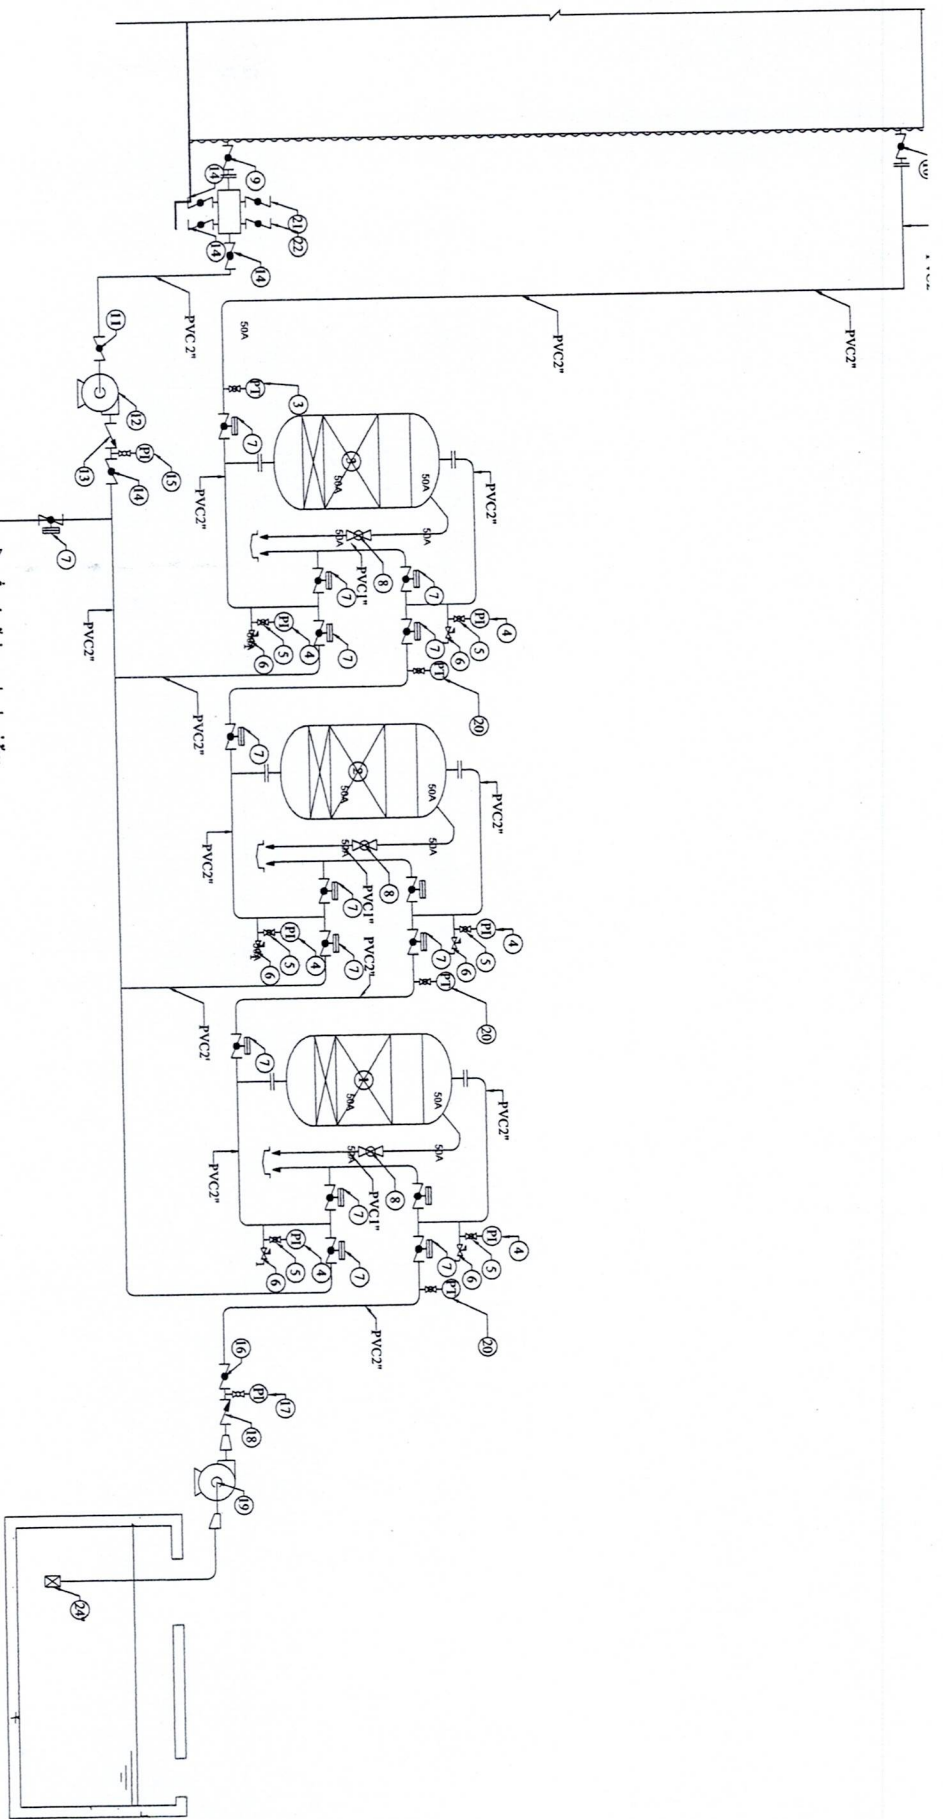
14
9
21
22
14
14
11
PVC 2"
12
13
PI
15
14
7
PVC2"
PVC2"
PVC2"
50A
PT
3
7
50A
50A
PVC2"
PVC2"
50A
50A
8
PVC1"
7
7
PI
4
5
6
7
PI
5
4
7
6
PT
20
PVC2"
7
50A
50A
PVC2"
PVC2"
50A
50A
8
PVC1"
7
PVC2"
7
PI
4
5
6
PI
5
4
7
6
PT
20
PVC2'
7
50A
50A
PVC2"
PVC2"
50A
50A
8
PVC1"
7
7
PI
4
5
6
PI
5
4
7
6
PT
20
PVC2"
16
PI
17
18
19
24